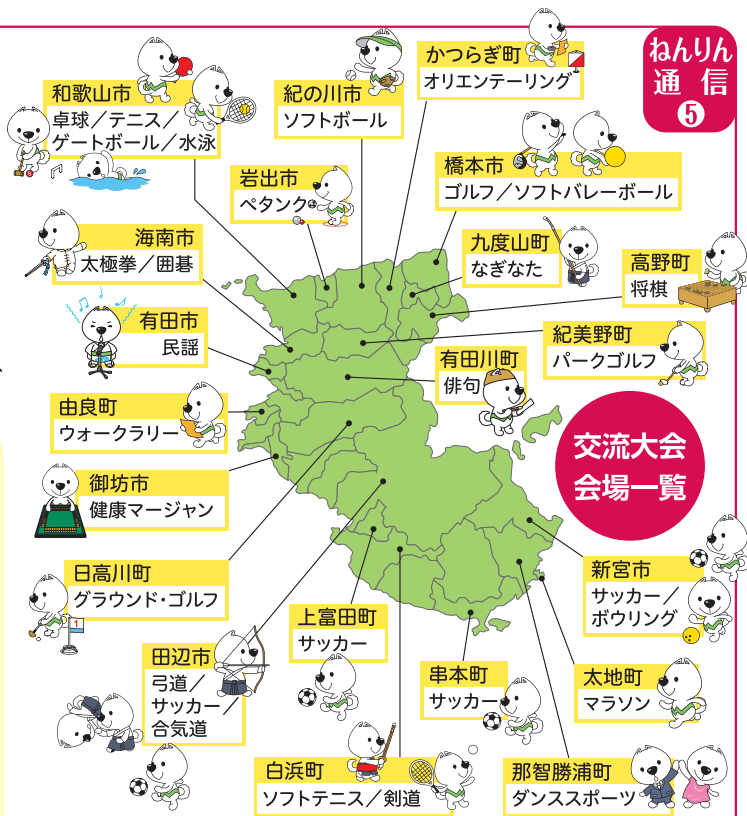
ねんりん通信
5

交流大会会場一覧

和歌山市
卓球／テニス／ゲートボール／水泳

紀の川市
ソフトボール

かつらぎ町
オリエンテーリング

岩出市
ペタンク

橋本市
ゴルフ／ソフトバレーボール

海南市
太極拳／囲碁

九度山町
なぎなた

高野町
将棋

有田市
民謡

紀美野町
パークゴルフ

有田川町
俳句

由良町
ウォークラリー

御坊市
健康マージャン

日高川町
グラウンド・ゴルフ

新宮市
サッカー／ボウリング

上富田町
サッカー

田辺市
弓道／サッカー／合気道

串本町
サッカー

太地町
マラソン

白浜町
ソフトテニス／剣道

那智勝浦町
ダンススポーツ